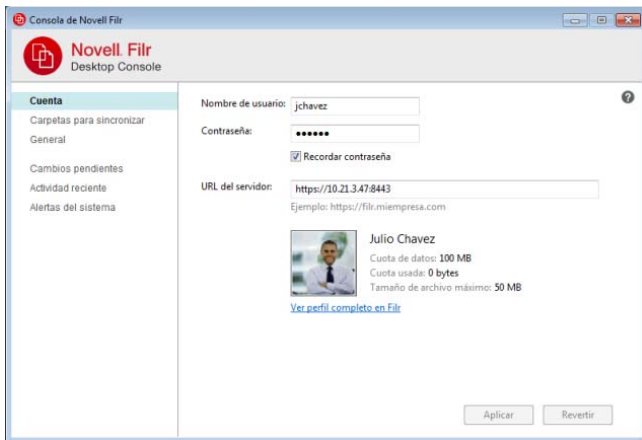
Consola de Novell Filr

Novell. Filr
Desktop Console

Cuenta
Carpetas para sincronizar
General

Cambios pendientes
Actividad reciente
Alertas del sistema

Nombre de usuario: jchavez
Contraseña: ••••••
Recordar contraseña
URL del servidor: https://10.21.3.47:8443
Ejemplo: https://filr.miempresa.com

Julio Chavez
Cuota de datos: 100 MB
Cuota usada: 0 bytes
Tamaño de archivo máximo: 50 MB
Ver perfil completo en Filr

Aplicar
Revertir